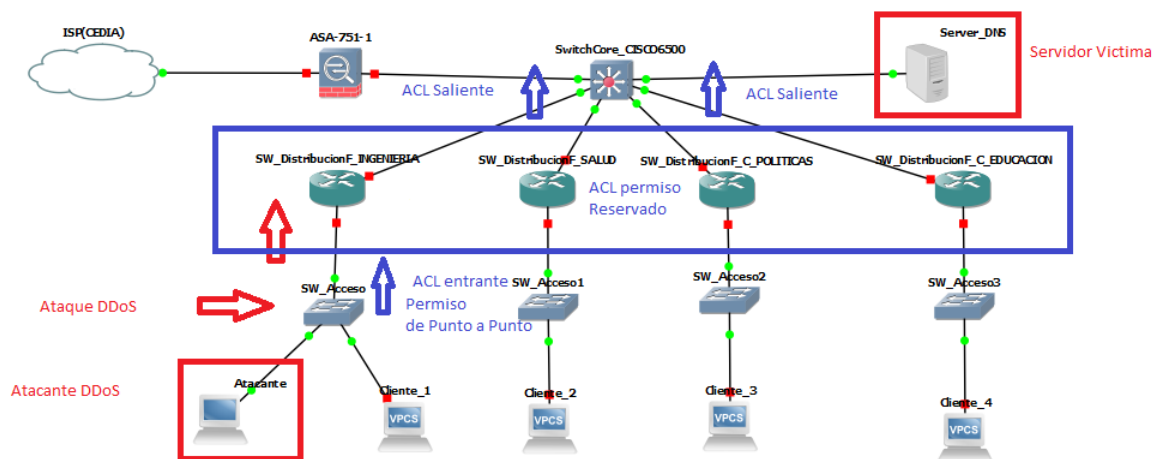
ISP(CEDIA)

ASA-751-1

SwitchCore_CISCO6500

Server_DNS

Servidor Victima

ACL Saliente

ACL Saliente

SW_DistribucionF_INGENIERIA

SW_DistribucionF_SALUD

SW_DistribucionF_C_POLITICAS

SW_DistribucionF_C_EDUCACION

ACL permiso Reservado

SW_Acceso

ACL entrante Permiso de Punto a Punto

SW_Acceso1

SW_Acceso2

SW_Acceso3

Ataque DDoS

Atacante DDoS

Atacante

Cliente_1

VPCS

Cliente_2

VPCS

Cliente_3

VPCS

Cliente_4

VPCS